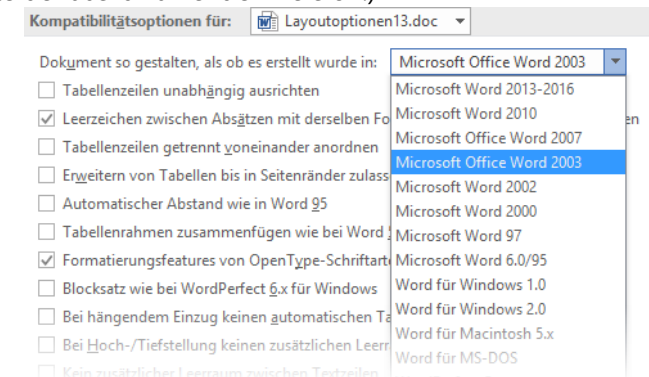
Kompatibilitätsoptionen für: Layoutoptionen13.doc

Dokument so gestalten, als ob es erstellt wurde in: Microsoft Office Word 2003

Tabellenzeilen unabhängig ausrichten

Leerzeichen zwischen Absätzen mit derselben Fo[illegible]en

Tabellenzeilen getrennt voneinander anordnen

Erweitern von Tabellen bis in Seitenränder zulass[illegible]

Automatischer Abstand wie in Word 95

Tabellenrahmen zusammenfügen wie bei Word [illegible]

Formatierungsfeatures von OpenType-Schriftart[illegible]

Blocksatz wie bei WordPerfect 6.x für Windows

Bei hängendem Einzug keinen automatischen Ta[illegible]

Bei Hoch-/Tiefstellung keinen zusätzlichen Leerr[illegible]

Kein zusätzlicher Leerraum zwischen Textzeilen

Microsoft Word 2013-2016
Microsoft Word 2010
Microsoft Office Word 2007
Microsoft Office Word 2003
Microsoft Word 2002
Microsoft Word 2000
Microsoft Word 97
Microsoft Word 6.0/95
Word für Windows 1.0
Word für Windows 2.0
Word für Macintosh 5.x
Word für MS-DOS